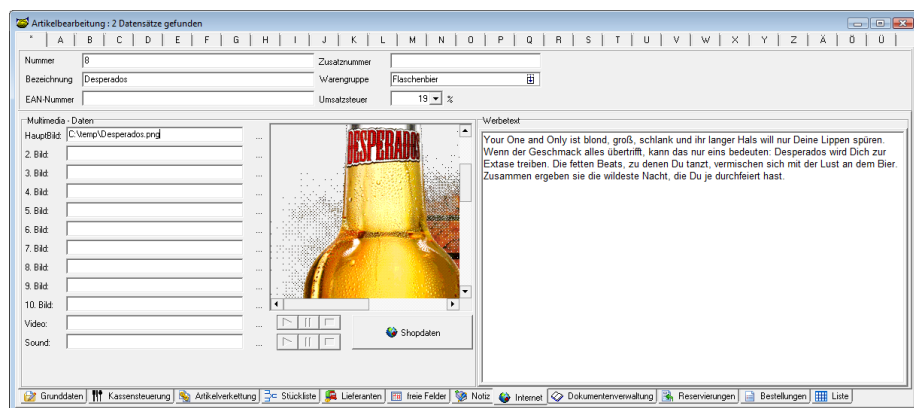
Artikelbearbeitung : 2 Datensätze gefunden

* | A | B | C | D | E | F | G | H | I | J | K | L | M | N | O | P | Q | R | S | T | U | V | W | X | Y | Z | Ä | Ö | Ü

Nummer 8
Zusatznummer
Bezeichnung Desperados
Warengruppe Flaschenbier
EAN-Nummer
Umsatzsteuer 19 %

Multimedia - Daten
HauptBild: C:\temp\Desperados.png ...
2. Bild: ...
3. Bild: ...
4. Bild: ...
5. Bild: ...
6. Bild: ...
7. Bild: ...
8. Bild: ...
9. Bild: ...
10. Bild: ...
Video: ...
Sound: ...

DESPERADOS

Shopdaten

Werbetext
Your One and Only ist blond, groß, schlank und ihr langer Hals will nur Deine Lippen spüren. Wenn der Geschmack alles übertrifft, kann das nur eins bedeuten: Desperados wird Dich zur Extase treiben. Die fetten Beats, zu denen Du tanzt, vermischen sich mit der Lust an dem Bier. Zusammen ergeben sie die wildeste Nacht, die Du je durchfeiert hast.

Grunddaten | Kassensteuerung | Artikelverkettung | Stückliste | Lieferanten | freie Felder | Notiz | Internet | Dokumentenverwaltung | Reservierungen | Bestellungen | Liste